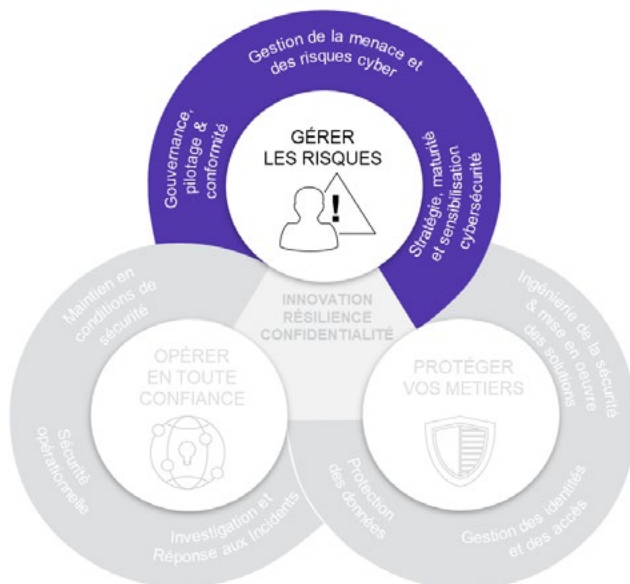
Gestion de la menace et des risques cyber

Gouvernance, pilotage & conformité

GÉRER LES RISQUES

Stratégie, maturité et sensibilisation cybersécurité

INNOVATION
RÉSILIENCE
CONFIDENTIALITÉ

Maintien en conditions de sécurité

OPÉRER EN TOUTE CONFIANCE

Sécurité opérationnelle

Investigation et Réponse aux Incidents

Ingénierie de la sécurité & mise en œuvre des solutions

PROTÉGER VOS METIERS

Protection des données

Gestion des identités et des accès